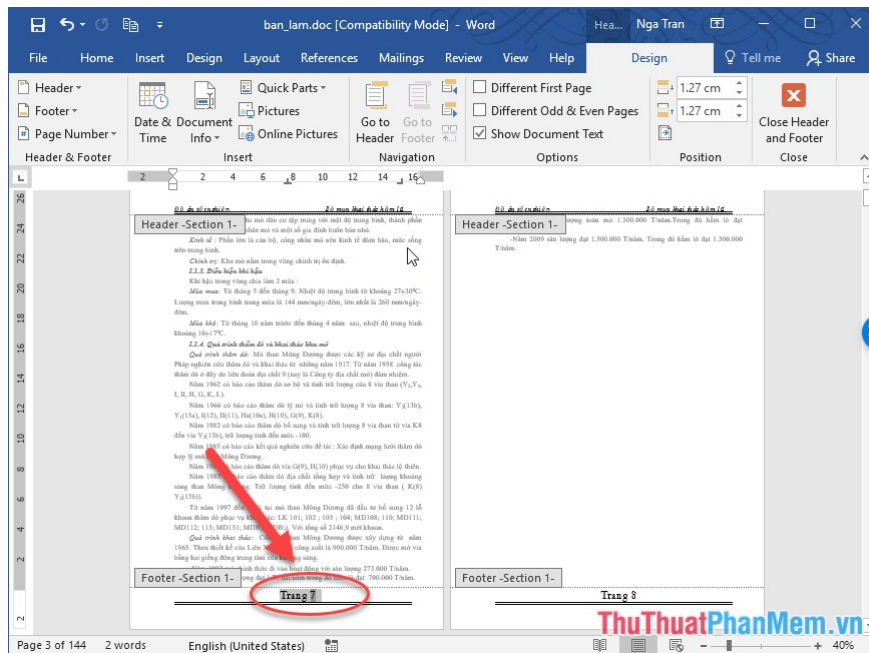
ban_lam.doc [Compatibility Mode] - Word

Hea... Nga Tran

File Home Insert Design Layout References Mailings Review View Help Design Tell me Share

Header Footer Page Number Date & Time Document Info Quick Parts Pictures Online Pictures Go to Header Go to Footer Different First Page Different Odd & Even Pages Show Document Text 1.27 cm 1.27 cm Close Header and Footer

Header & Footer Insert Navigation Options Position Close

Header -Section 1-

Kinh tế : Phần lớn là cán bộ, công nhân mỏ sản kinh tế đảm bảo, mức sống nên trung bình.

Chính trị: Khu mỏ nằm trong vùng chính trị ổn định.

I.1.5. Điều kiện khí hậu.

Khí hậu trong vùng chia làm 2 mùa :

Mùa mưa: Từ tháng 5 đến tháng 9. Nhiệt độ trung bình từ khoảng 27o30°C. Lượng mưa trung bình trong mùa là 144 mm/ngày-đêm, lớn nhất là 260 mm/ngày-đêm.

Mùa khô: Từ tháng 10 năm trước đến tháng 4 năm sau, nhiệt độ trung bình khoảng 16o17°C.

I.1.6. Quá trình thăm dò và khai thác khu mỏ

Footer -Section 1-

Trang 7

Header -Section 1-

-Năm 2009 sản lượng đạt 1.500.000 T/năm. Trong đó hầm lò đạt 1.300.000 T/năm.

Footer -Section 1-

Trang 8

Page 3 of 144 2 words English (United States) 40%

ThuThuatPhanMem.vn